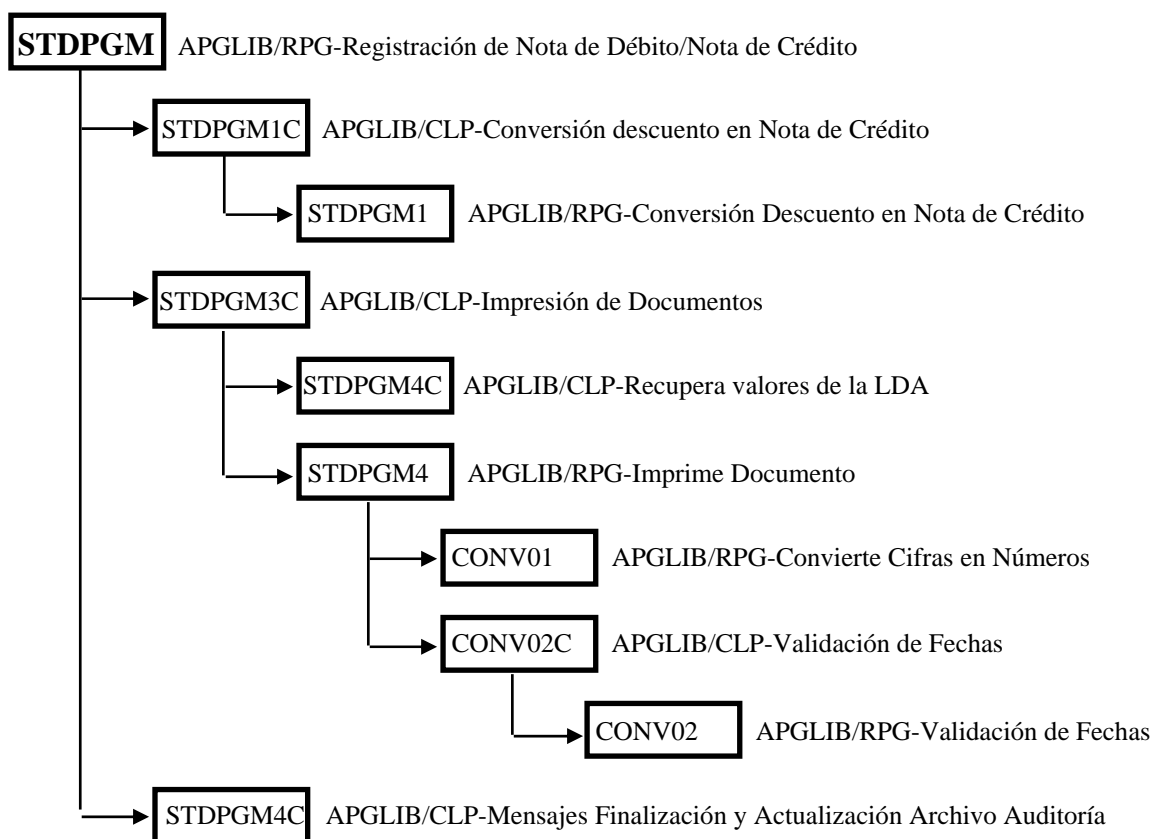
STDPGM APGLIB/RPG-Registración de Nota de Débito/Nota de Crédito

STDPGM1C APGLIB/CLP-Conversión descuento en Nota de Crédito

STDPGM1 APGLIB/RPG-Conversión Descuento en Nota de Crédito

STDPGM3C APGLIB/CLP-Impresión de Documentos

STDPGM4C APGLIB/CLP-Recupera valores de la LDA

STDPGM4 APGLIB/RPG-Imprime Documento

CONV01 APGLIB/RPG-Convierte Cifras en Números

CONV02C APGLIB/CLP-Validación de Fechas

CONV02 APGLIB/RPG-Validación de Fechas

STDPGM4C APGLIB/CLP-Mensajes Finalización y Actualización Archivo Auditoría